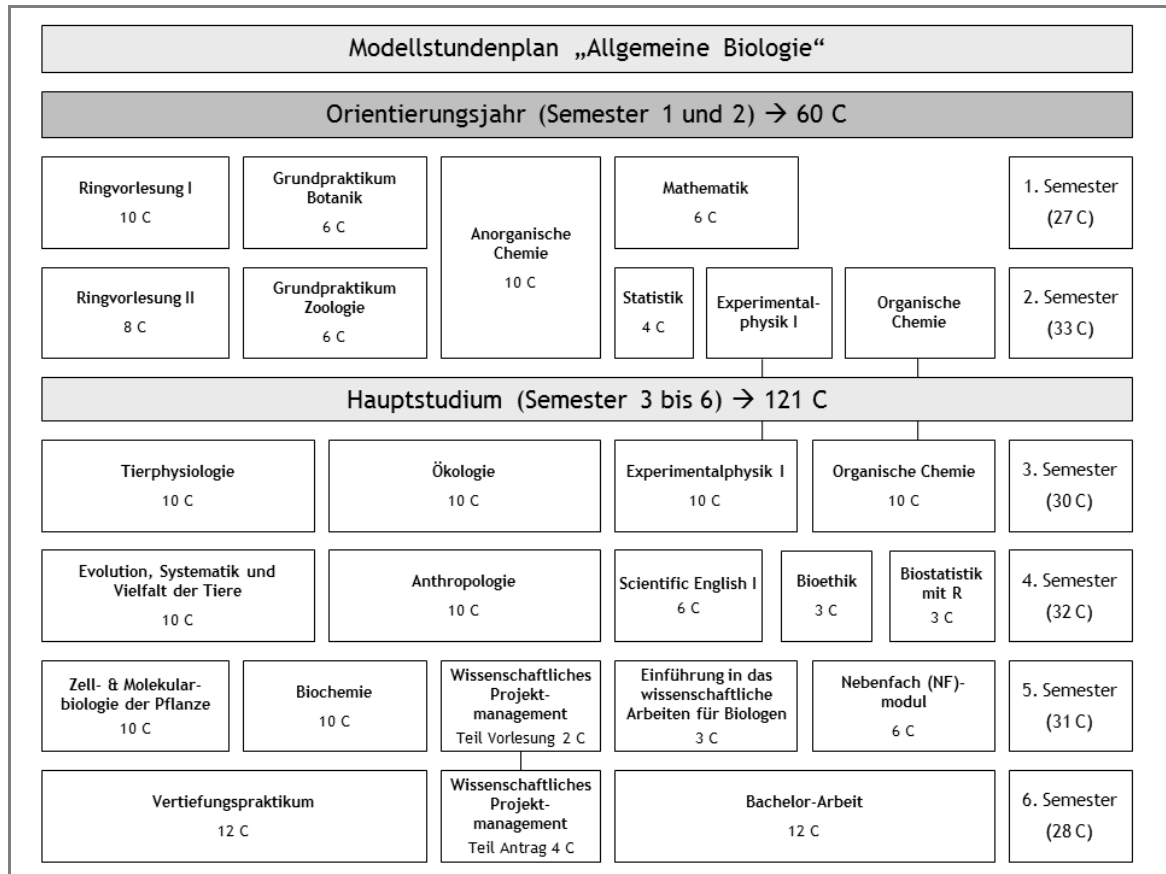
Modellstundenplan „Allgemeine Biologie“

Orientierungsjahr (Semester 1 und 2) → 60 C

Ringvorlesung I
10 C

Grundpraktikum Botanik
6 C

Anorganische Chemie
10 C

Mathematik
6 C

1. Semester
(27 C)

Ringvorlesung II
8 C

Grundpraktikum Zoologie
6 C

Statistik
4 C

Experimentalphysik I

Organische Chemie

2. Semester
(33 C)

Hauptstudium (Semester 3 bis 6) → 121 C

Tierphysiologie
10 C

Ökologie
10 C

Experimentalphysik I
10 C

Organische Chemie
10 C

3. Semester
(30 C)

Evolution, Systematik und Vielfalt der Tiere
10 C

Anthropologie
10 C

Scientific English I
6 C

Bioethik
3 C

Biostatistik mit R
3 C

4. Semester
(32 C)

Zell- & Molekularbiologie der Pflanze
10 C

Biochemie
10 C

Wissenschaftliches Projektmanagement
Teil Vorlesung 2 C

Einführung in das wissenschaftliche Arbeiten für Biologen
3 C

Nebenfach (NF)-modul
6 C

5. Semester
(31 C)

Vertiefungspraktikum
12 C

Wissenschaftliches Projektmanagement
Teil Antrag 4 C

Bachelor-Arbeit
12 C

6. Semester
(28 C)